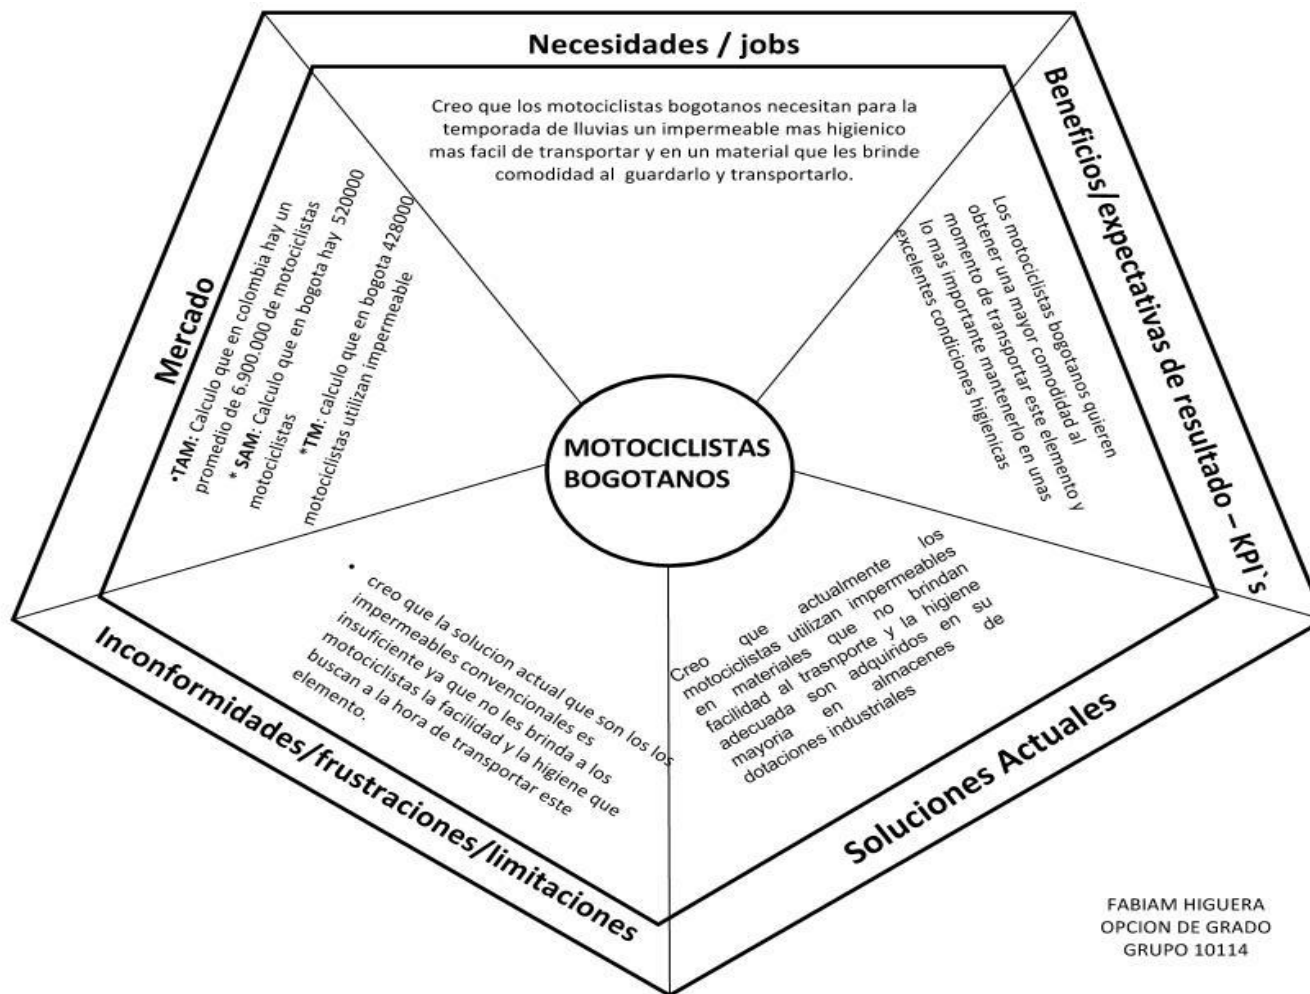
Necesidades / jobs

Creo que los motociclistas bogotanos necesitan para la temporada de lluvias un impermeable mas higienico mas facil de transportar y en un material que les brinde comodidad al guardarlo y transportarlo.

Beneficios/expectativas de resultado – KPI`s

Los motociclistas bogotanos quieren obtener una mayor comodidad al momento de transportar este elemento y lo mas importante mantenerlo en unas excelentes condiciones higienicas

Mercado

*TAM: Calculo que en colombia hay un promedio de 6.900.000 de motociclistas
* SAM: Calculo que en bogota hay 520000 motociclistas
*TM: calculo que en bogota 428000 motociclistas utilizan impermeable

MOTOCICLISTAS BOGOTANOS

Inconformidades/frustraciones/limitaciones

• creo que la solucion actual que son los los impermeables convencionales es insuficiente ya que no les brinda a los motociclistas la facilidad y la higiene que buscan a la hora de transportar este elemento.

Soluciones Actuales

Creo que actualmente los motociclistas utilizan impermeables en materiales que no brindan facilidad al trasnporte y la higiene adecuada son adquiridos en su mayoria en almacenes de dotaciones industriales

FABIAM HIGUERA
OPCION DE GRADO
GRUPO 10114